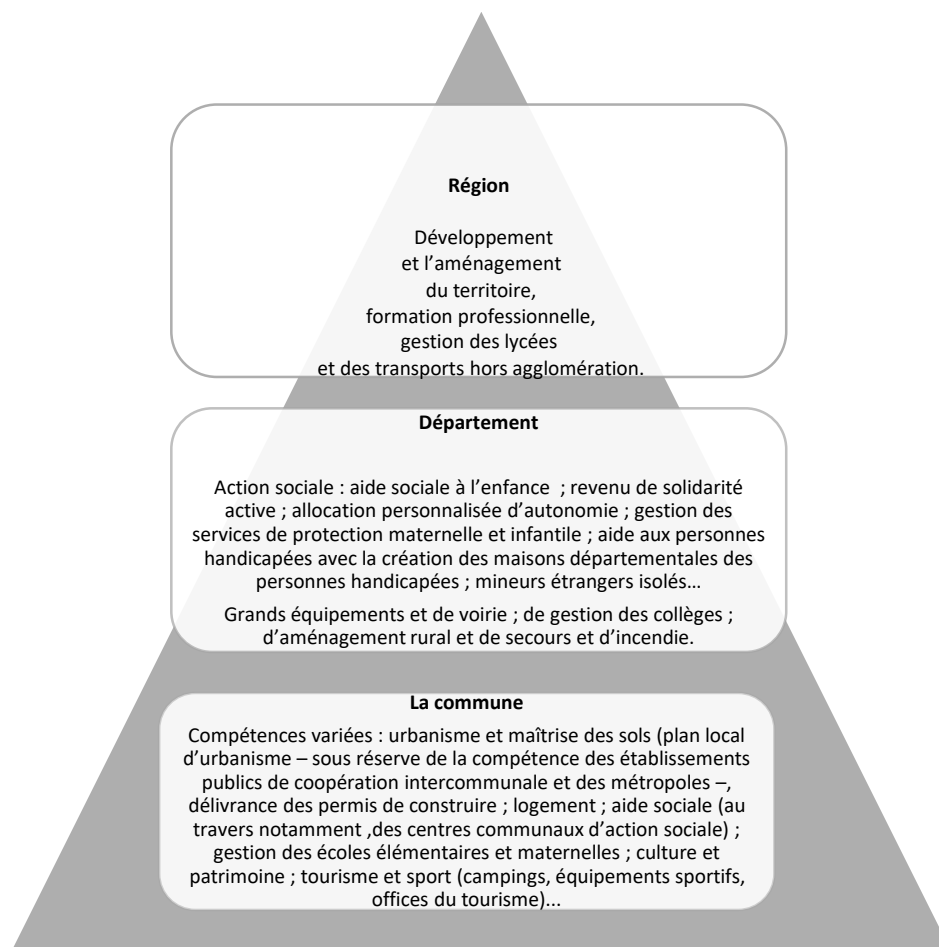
**Région**

Développement et l'aménagement du territoire, formation professionnelle, gestion des lycées et des transports hors agglomération.

**Département**

Action sociale : aide sociale à l'enfance ; revenu de solidarité active ; allocation personnalisée d'autonomie ; gestion des services de protection maternelle et infantile ; aide aux personnes handicapées avec la création des maisons départementales des personnes handicapées ; mineurs étrangers isolés…

Grands équipements et de voirie ; de gestion des collèges ; d'aménagement rural et de secours et d'incendie.

**La commune**

Compétences variées : urbanisme et maîtrise des sols (plan local d'urbanisme – sous réserve de la compétence des établissements publics de coopération intercommunale et des métropoles –, délivrance des permis de construire ; logement ; aide sociale (au travers notamment ,des centres communaux d'action sociale) ; gestion des écoles élémentaires et maternelles ; culture et patrimoine ; tourisme et sport (campings, équipements sportifs, offices du tourisme)...